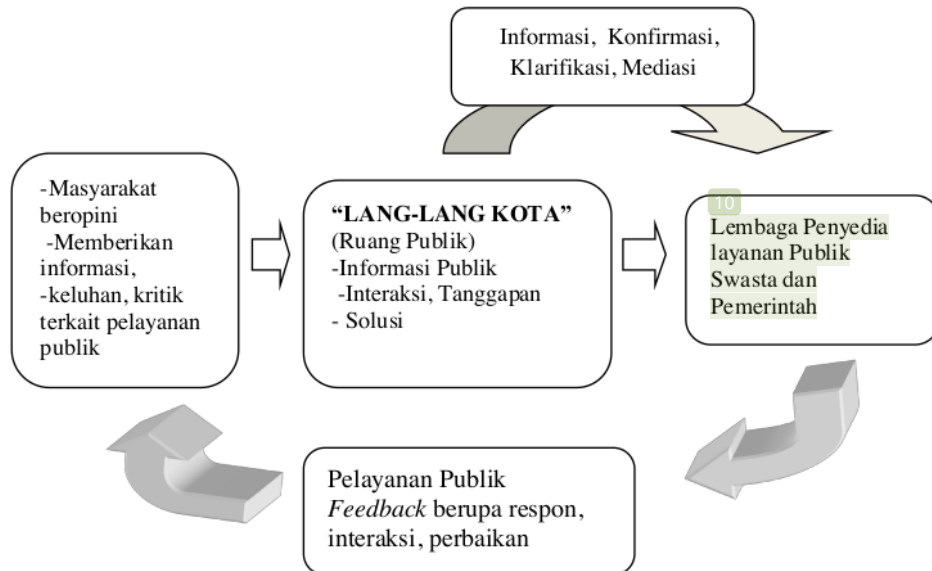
Informasi, Konfirmasi, Klarifikasi, Mediasi

-Masyarakat beropini
-Memberikan informasi,
-keluhan, kritik terkait pelayanan publik

"LANG-LANG KOTA"
(Ruang Publik)
-Informasi Publik
-Interaksi, Tanggapan
- Solusi

10
Lembaga Penyedia layanan Publik Swasta dan Pemerintah

Pelayanan Publik
*Feedback* berupa respon, interaksi, perbaikan